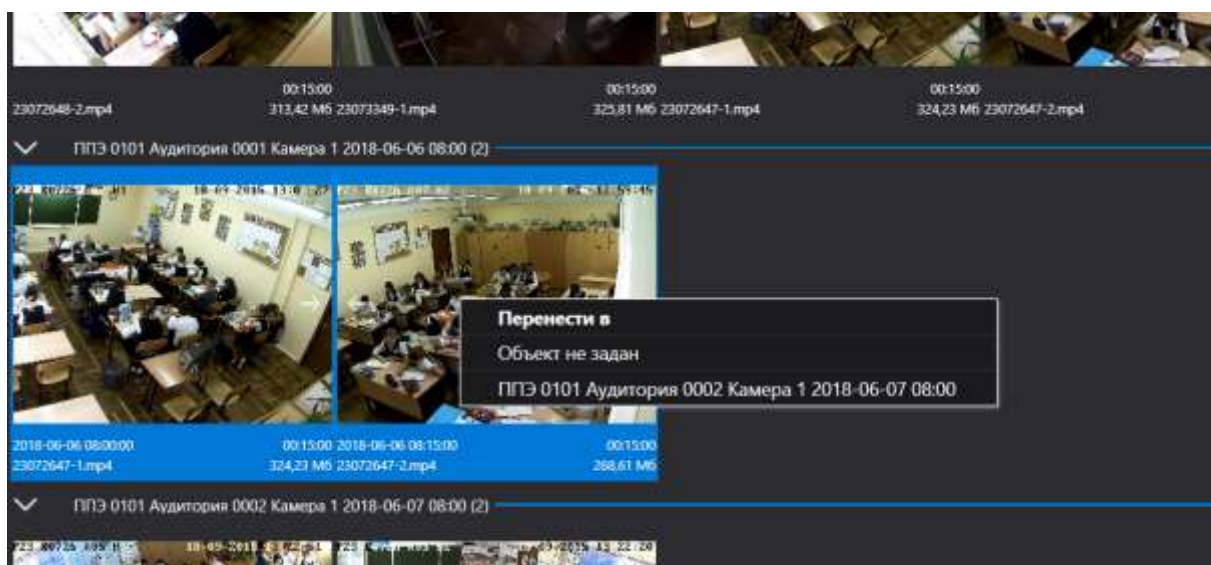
00:15:00 00:15:00 00:15:00
23072648-2.mp4 313,42 Мб 23073349-1.mp4 325,81 Мб 23072647-1.mp4 324,23 Мб 23072647-2.mp4

ППЭ 0101 Аудитория 0001 Камера 1 2018-06-06 08:00 (2)

Перенести в
Объект не задан
ППЭ 0101 Аудитория 0002 Камера 1 2018-06-07 08:00

2018-06-06 08:00:00 00:15:00 2018-06-06 08:15:00 00:15:00
23072647-1.mp4 324,23 Мб 23072647-2.mp4 268,61 Мб

ППЭ 0101 Аудитория 0002 Камера 1 2018-06-07 08:00 (2)